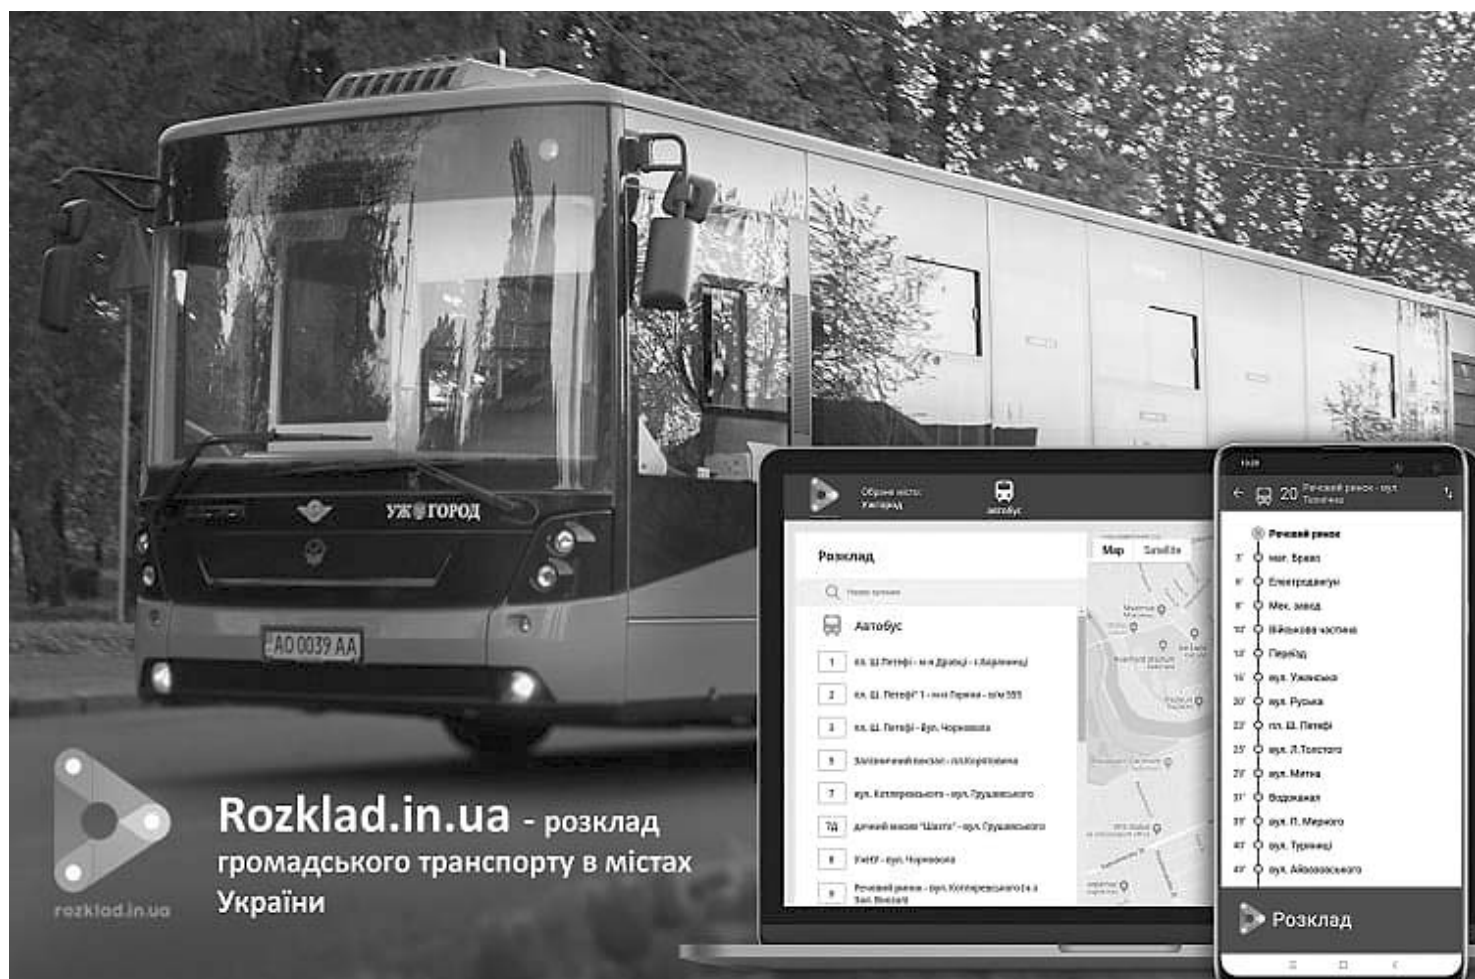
УЖГОРОД

АО 0039 АА

Оберіть місто: Ужгород

Автобус

Розклад

Map Satellite

Автобус

1 пл. Ш. Петефі - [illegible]

2 пл. Ш. Петефі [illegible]

3 пл. Ш. Петефі - вул. Чорновола

5 Залізничний вокзал - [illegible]

7 вул. Котляревського - вул. Грушевського

7Д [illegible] - вул. Грушевського

8 УжНУ - вул. Чорновола

9 Речовий ринок - вул. Котляревського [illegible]

20 Речовий ринок - вул. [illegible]

Речовий ринок

3' маг. Браво

6' Електродвигун

8' Мех. завод

10' Військова частина

13' Переїзд

16' вул. Ужанська

20' вул. Руська

23' пл. Ш. Петефі

25' вул. Л. Толстого

29' вул. Митна

31' Водоканал

35' вул. П. Мирного

40' вул. Тургенєва

41' вул. Айвазовського

Розклад

Rozklad.in.ua - розклад громадського транспорту в містах України

rozklad.in.ua